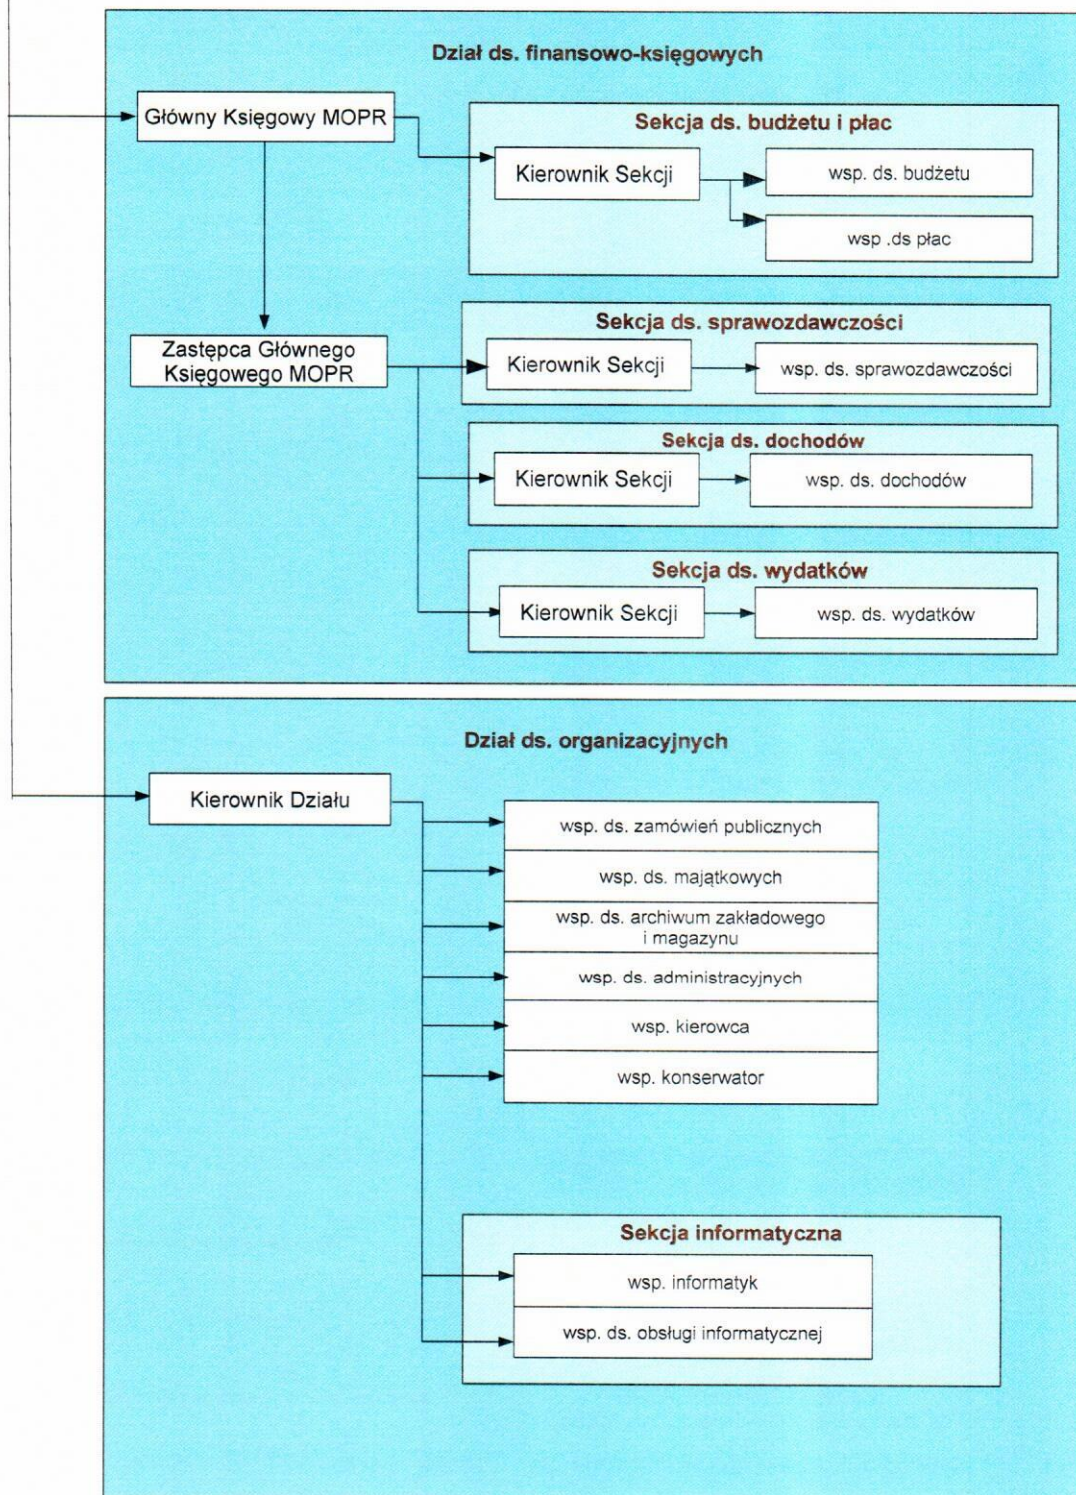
Dział ds. finansowo-księgowych

Główny Księgowy MOPR

Sekcja ds. budżetu i płac

Kierownik Sekcji

wsp. ds. budżetu

wsp .ds płac

Zastępca Głównego Księgowego MOPR

Sekcja ds. sprawozdawczości

Kierownik Sekcji

wsp. ds. sprawozdawczości

Sekcja ds. dochodów

Kierownik Sekcji

wsp. ds. dochodów

Sekcja ds. wydatków

Kierownik Sekcji

wsp. ds. wydatków

Dział ds. organizacyjnych

Kierownik Działu

wsp. ds. zamówień publicznych

wsp. ds. majątkowych

wsp. ds. archiwum zakładowego i magazynu

wsp. ds. administracyjnych

wsp. kierowca

wsp. konserwator

Sekcja informatyczna

wsp. informatyk

wsp. ds. obsługi informatycznej